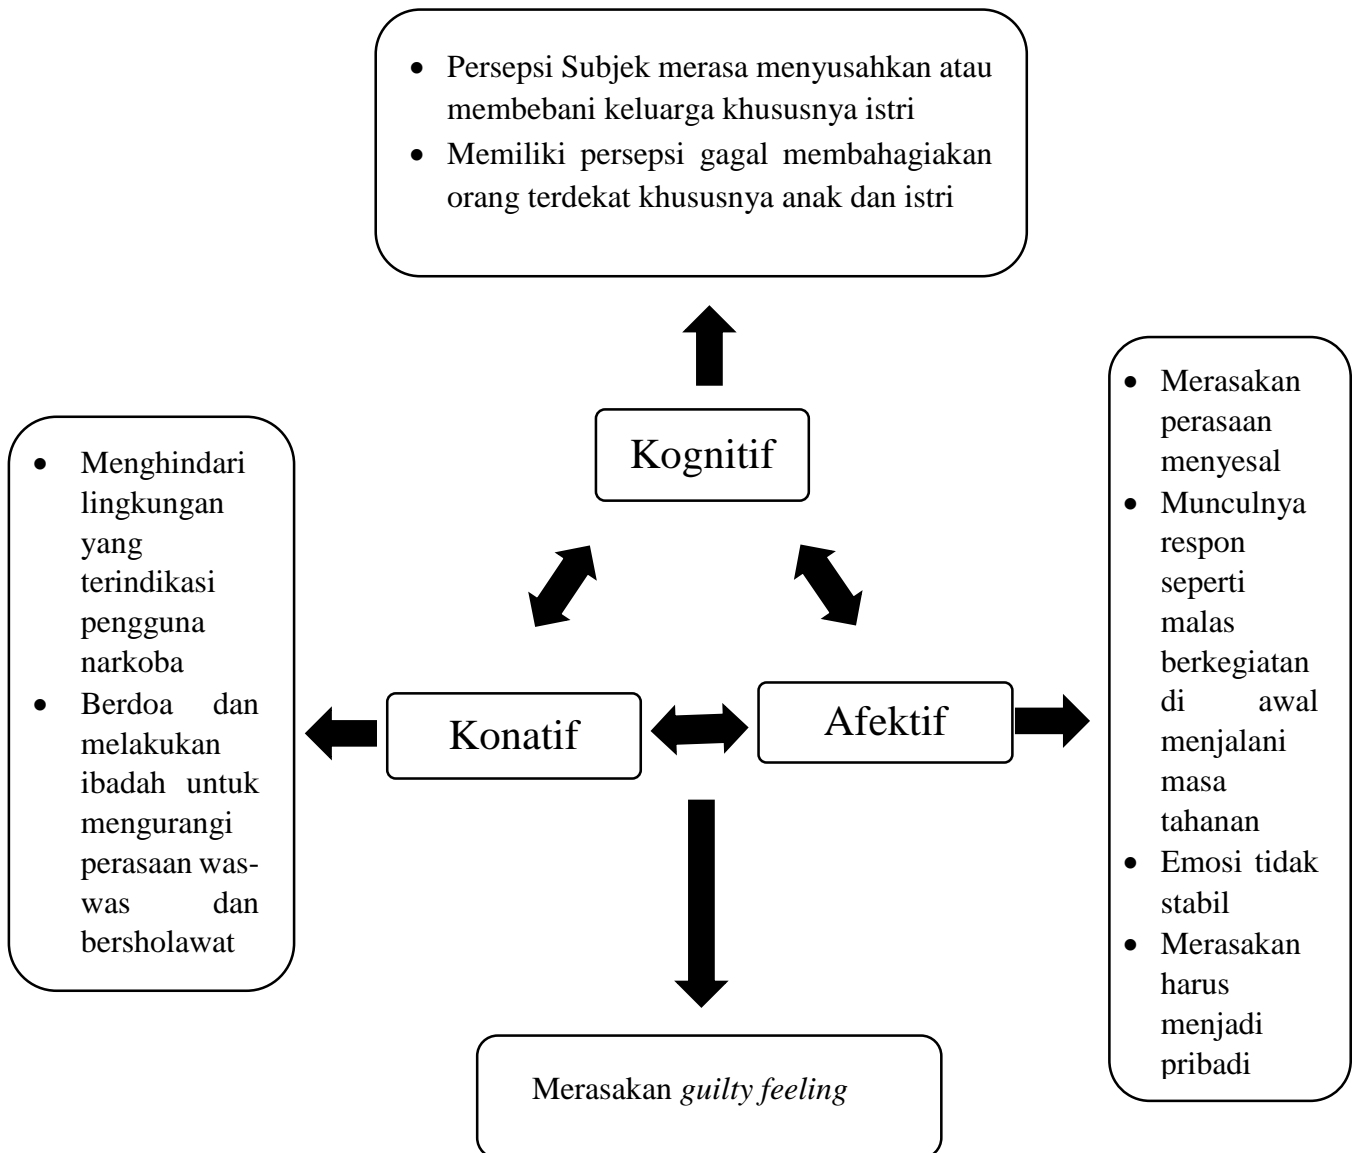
- Persepsi Subjek merasa menyusahkan atau membebani keluarga khususnya istri
- Memiliki persepsi gagal membahagiakan orang terdekat khususnya anak dan istri

Kognitif

- Menghindari lingkungan yang terindikasi pengguna narkoba
- Berdoa dan melakukan ibadah untuk mengurangi perasaan was-was dan bersholawat

Konatif

Afektif

- Merasakan perasaan menyesal
- Munculnya respon seperti malas berkegiatan di awal menjalani masa tahanan
- Emosi tidak stabil
- Merasakan harus menjadi pribadi

Merasakan *guilty feeling*